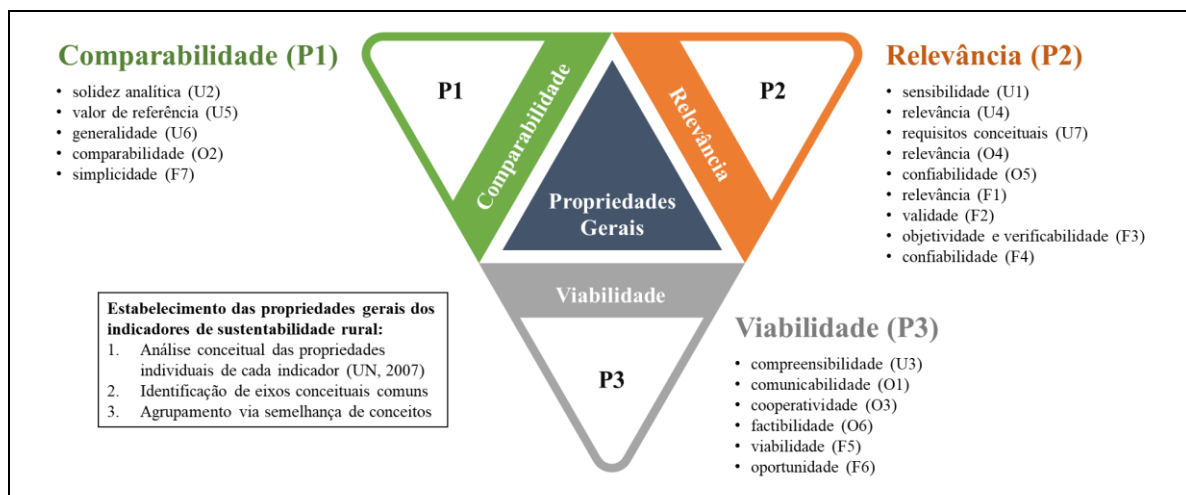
Comparabilidade (P1)
- solidez analítica (U2)
- valor de referência (U5)
- generalidade (U6)
- comparabilidade (O2)
- simplicidade (F7)

P1

Comparabilidade

Relevância

P2

Propriedades Gerais

Viabilidade

P3

Relevância (P2)
- sensibilidade (U1)
- relevância (U4)
- requisitos conceituais (U7)
- relevância (O4)
- confiabilidade (O5)
- relevância (F1)
- validade (F2)
- objetividade e verificabilidade (F3)
- confiabilidade (F4)

Estabelecimento das propriedades gerais dos indicadores de sustentabilidade rural:
1. Análise conceitual das propriedades individuais de cada indicador (UN, 2007)
2. Identificação de eixos conceituais comuns
3. Agrupamento via semelhança de conceitos

Viabilidade (P3)
- compreensibilidade (U3)
- comunicabilidade (O1)
- cooperatividade (O3)
- factibilidade (O6)
- viabilidade (F5)
- oportunidade (F6)